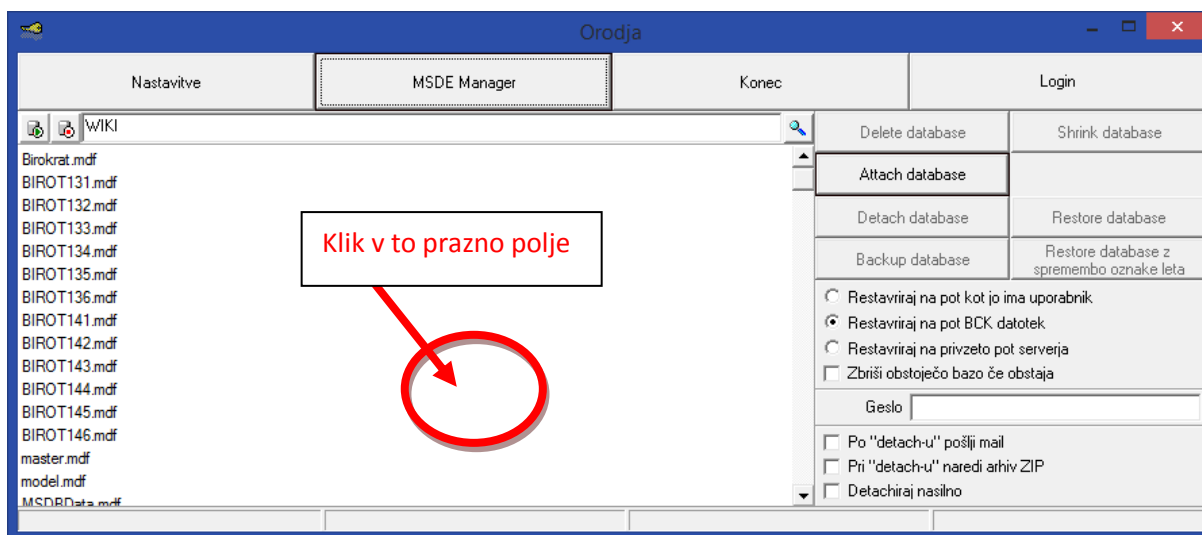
Orodja

Nastavitve

MSDE Manager

Konec

Login

WIKI

Birokrat.mdf
BIROT131.mdf
BIROT132.mdf
BIROT133.mdf
BIROT134.mdf
BIROT135.mdf
BIROT136.mdf
BIROT141.mdf
BIROT142.mdf
BIROT143.mdf
BIROT144.mdf
BIROT145.mdf
BIROT146.mdf
master.mdf
model.mdf
MSDBData.mdf

Klik v to prazno polje

Delete database

Shrink database

Attach database

Detach database

Restore database

Backup database

Restore database z spremembo oznake leta

Restavriraj na pot kot jo ima uporabnik

Restavriraj na pot BCK datotek

Restavriraj na privzeto pot serverja

Zbriši obstoječo bazo če obstaja

Geslo

Po "detach-u" pošlji mail

Pri "detach-u" naredi arhiv ZIP

Detachiraj nasilno